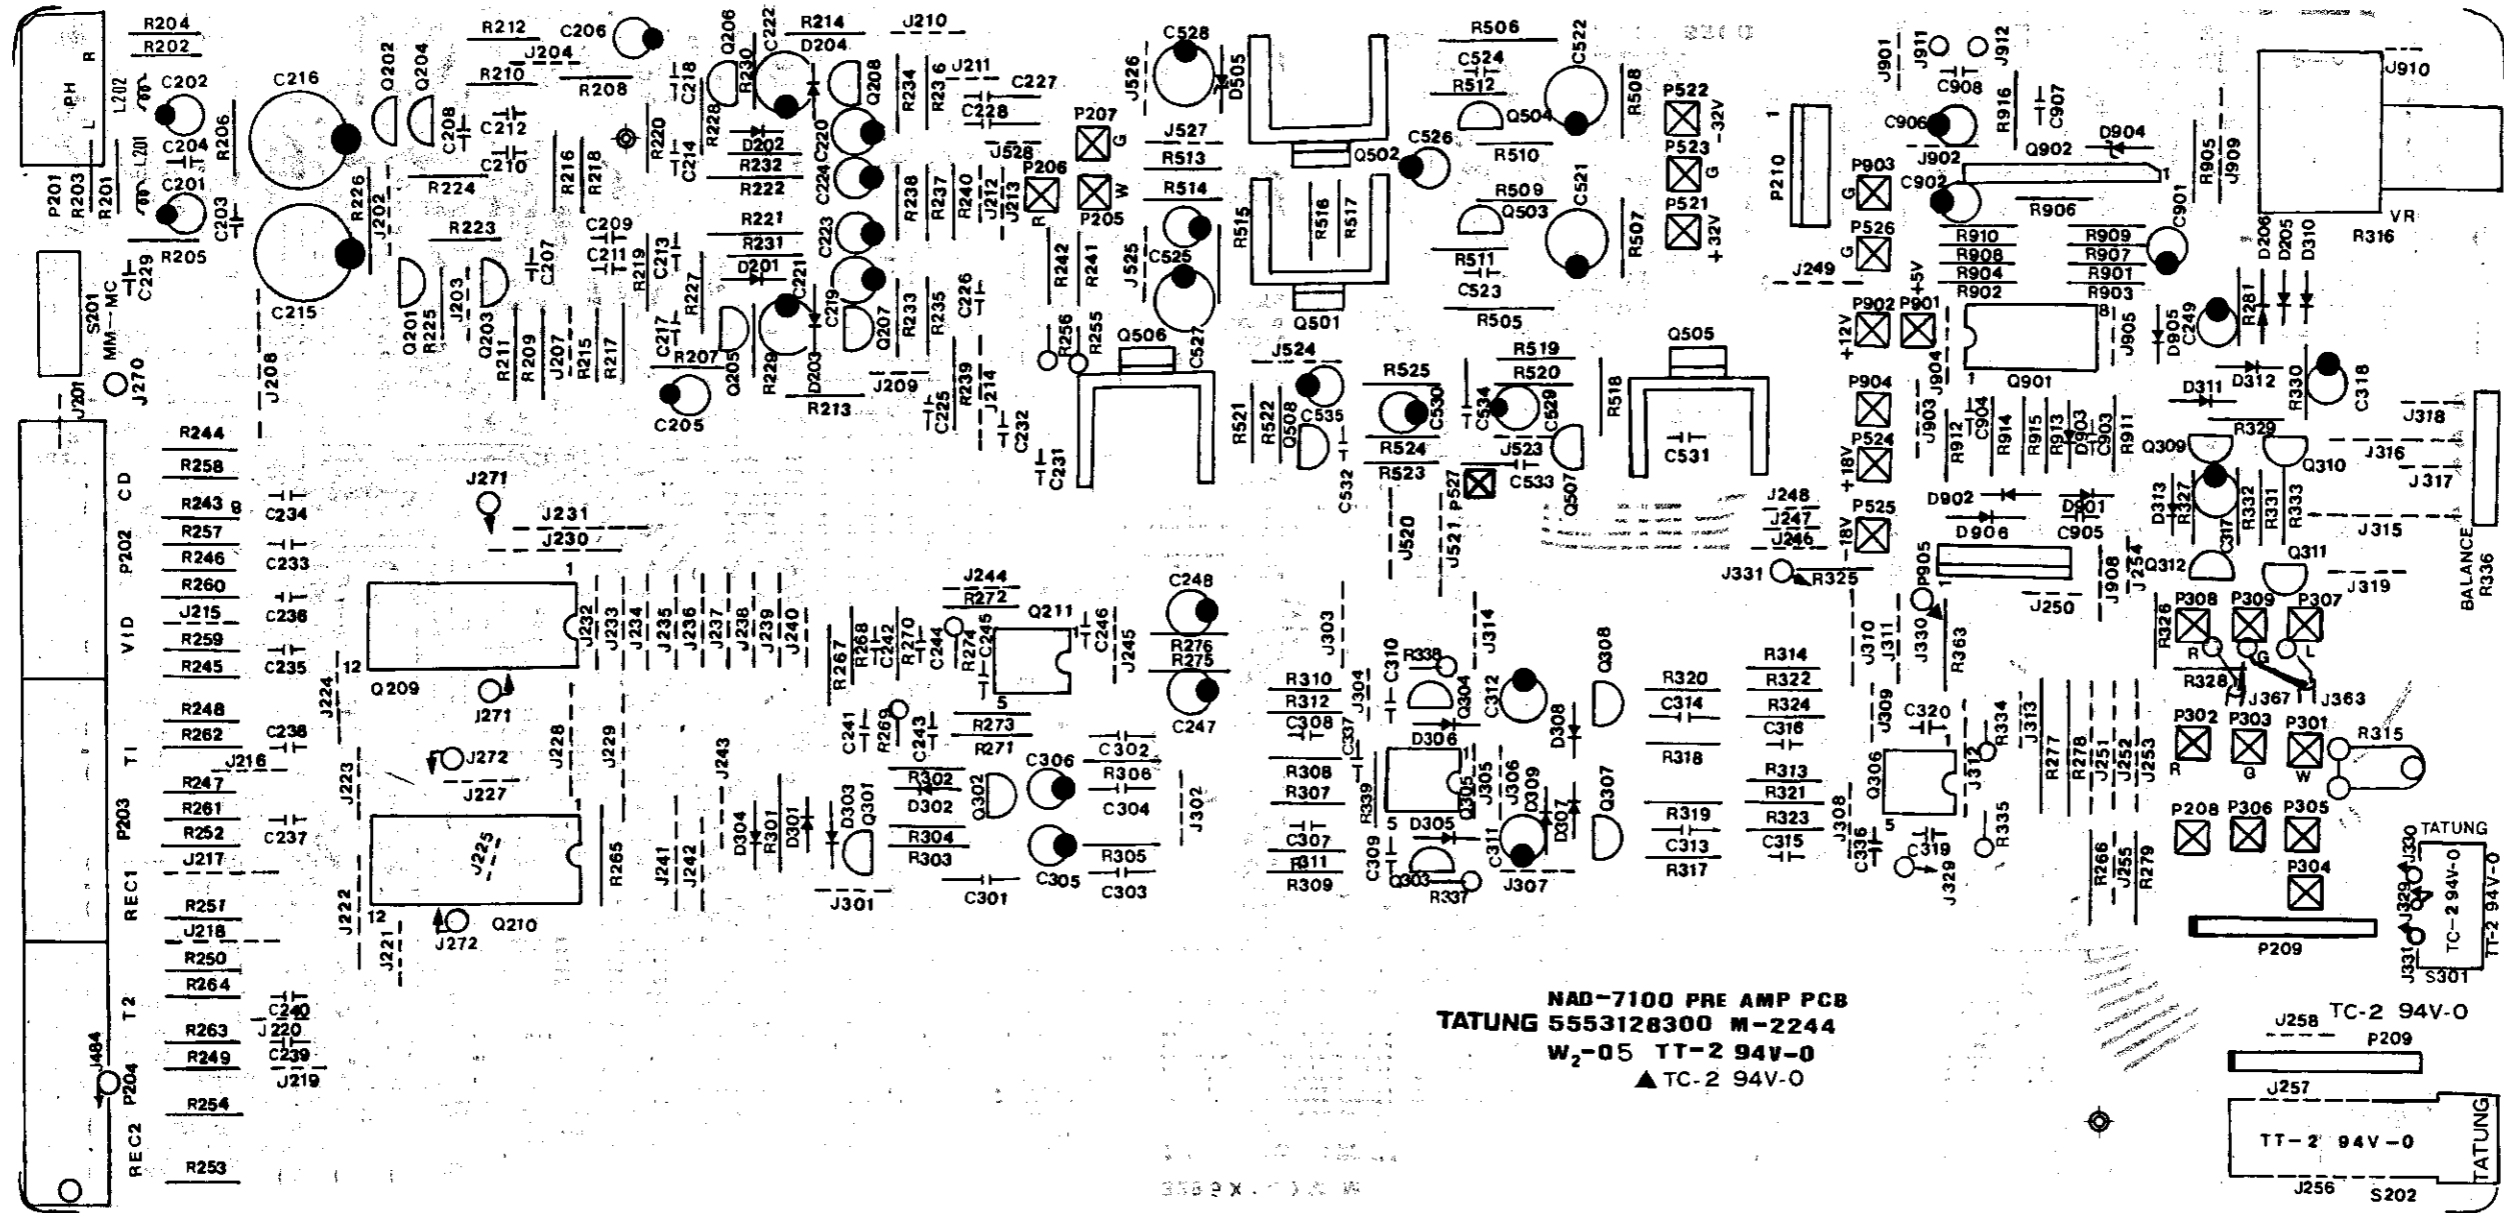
R204
R202
PH
R
L
L202
L201
C202
C204
C201
C203
R206
P201
R203
R201
R205
C229
S201
MM-MC
J270
J201
C216
C215
R226
J202
Q202
Q204
C208
C212
C210
R224
R223
R212
J204
R210
R208
C206
Q206
C222
R214
D204
J210
C218
C214
R220
R216
R218
R228
R230
D202
R232
R222
C220
C224
Q208
R234
R236
J211
C227
C228
J528
R238
R237
R240
J212
J213
R221
R231
D201
C223
C221
C219
Q207
R233
R235
C226
C209
C211
C213
R219
R227
R229
D203
R213
J209
R239
J214
C225
C232
Q201
R225
J203
Q203
C207
R211
R209
J207
R215
R217
C217
R207
Q205
C205
J208
P207
G
W
P206
R
P205
R242
R241
R256
R255
Q506
C231
J526
C528
D505
J527
R513
R514
J525
C525
C527
R515
R516
R517
Q502
Q501
R506
C524
R512
Q504
C522
C526
R510
R509
Q503
C521
R511
C523
R505
R508
R507
P522
P523
P521
-32V
G
+32V
J524
C535
R521
R522
Q508
C532
R525
C530
R524
R523
R519
R520
C534
C529
J523
C533
Q507
R518
Q505
C531
P527
J520
J521
P210
J249
P903
G
P526
G
P902
P901
+12V
+5V
J901
J911
J912
C908
C906
C907
R916
J902
Q902
D904
C902
R906
R910
R908
R904
R902
R909
R907
R901
R903
C901
R905
J909
J905
J904
Q901
P904
P524
+18V
J903
R912
C904
R914
R915
R913
D903
C903
R911
D902
D906
D901
C905
P525
-18V
J248
J247
J246
J331
R325
P905
J330
J910
VR
R316
D206
D205
D310
R281
D905
C249
D311
D312
R330
C318
R329
Q309
Q310
J318
J316
J317
J315
D313
R327
C317
R332
R331
R333
Q312
Q311
J319
BALANCE R336
J908
J234
J250
R363
R244
R258
CD
R243
R257
R246
P202
R260
J215
VID
R259
R245
R248
R262
TI
J216
R247
P203
R261
R252
J217
REC1
R257
J218
R250
R264
T2
R263
R249
J484
P204
R254
REC2
R253
C234
C233
C236
C235
C238
C237
C240
J220
C239
J219
J271
J231
J230
Q209
12
1
J232
J233
J234
J235
J236
J237
J238
J239
J240
J224
J271
J272
J227
J223
J228
J229
J225
J222
12
J221
J272
Q210
J244
R272
Q211
C246
J245
C248
R276
R275
C247
R267
R268
C242
R270
C244
R274
C245
5
C241
R269
C243
R273
R271
J243
D304
R301
D301
D303
Q301
R302
D302
Q302
R304
R303
J301
C301
C306
C305
C302
R306
C304
R305
C303
J302
R265
J241
J242
J303
R310
R312
C308
C337
R308
R307
C307
R311
R309
J304
C310
R338
Q304
D306
C312
R339
Q305
J305
J306
D309
D305
C309
Q303
R337
C311
J307
D308
D307
J314
Q308
Q307
R320
C314
R318
R319
C313
R317
R314
R322
R324
C316
R313
R321
R323
C315
J310
J311
J309
C320
Q306
J308
C336
C319
J329
J312
R334
R335
J313
R277
R278
J251
J252
J253
R266
J255
R279
R326
P308
P309
P307
R
G
L
R328
J367
J363
P302
P303
P301
R315
R
G
W
P208
P306
P305
P304
P209
TATUNG
J330
J329
J331
TC-2 94V-0
S301
NAD-7100 PRE AMP PCB
TATUNG 5553128300 M-2244
$W_2$-05 TT-2 94V-0
▲TC-2 94V-0
J258
TC-2 94V-0
P209
J257
TT-2 94V-0
TATUNG
J256
S202